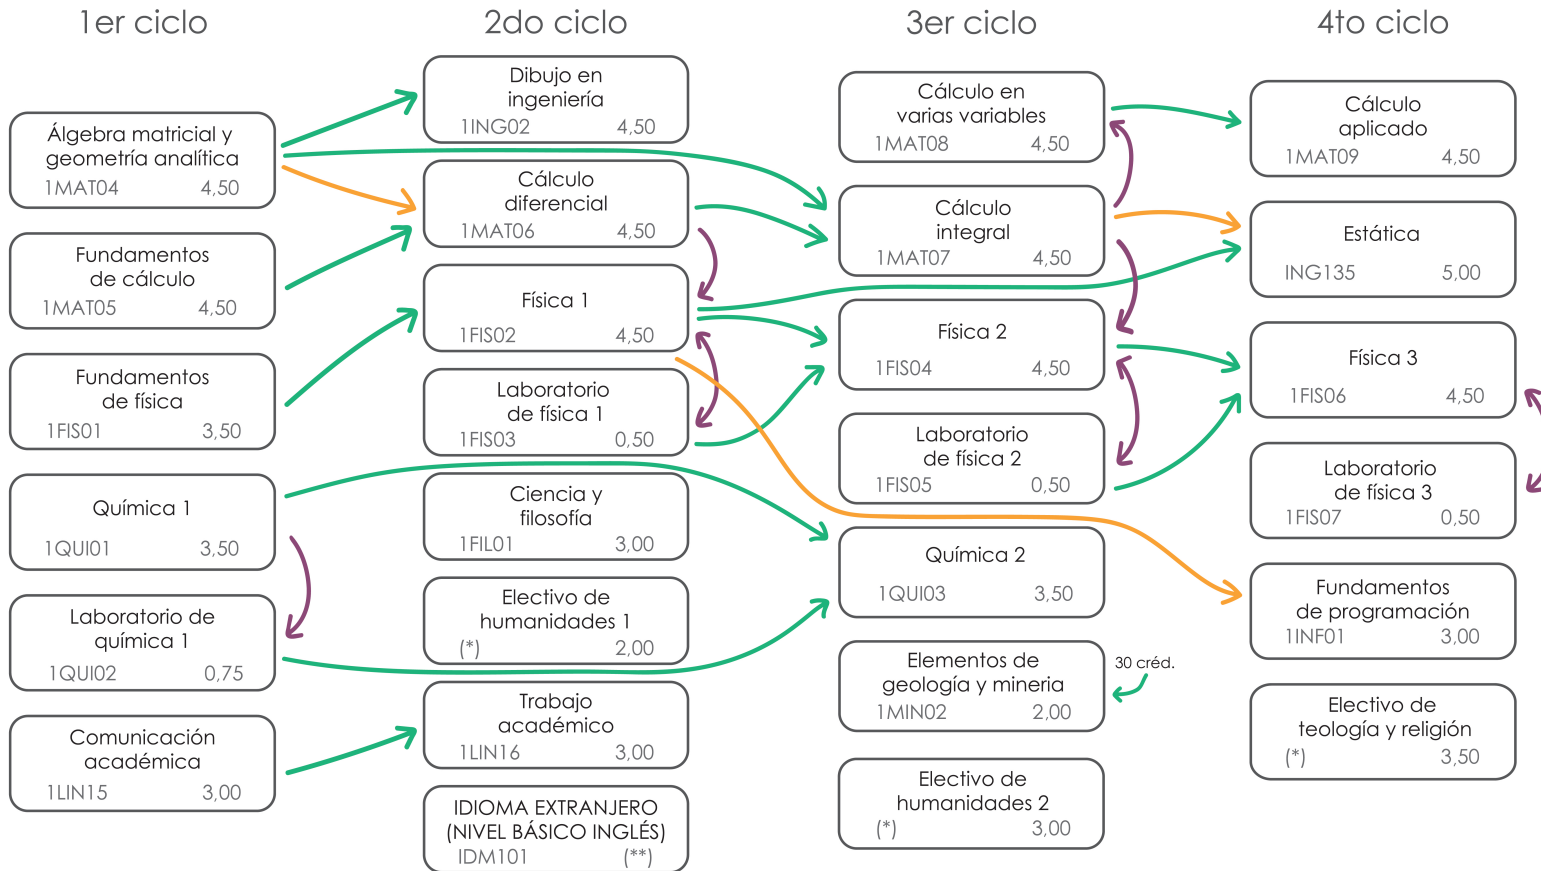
1er ciclo

Álgebra matricial y geometría analítica
1MAT04 4,50

Fundamentos de cálculo
1MAT05 4,50

Fundamentos de física
1FIS01 3,50

Química 1
1QUI01 3,50

Laboratorio de química 1
1QUI02 0,75

Comunicación académica
1LIN15 3,00

2do ciclo

Dibujo en ingeniería
1ING02 4,50

Cálculo diferencial
1MAT06 4,50

Física 1
1FIS02 4,50

Laboratorio de física 1
1FIS03 0,50

Ciencia y filosofía
1FIL01 3,00

Electivo de humanidades 1
(*) 2,00

Trabajo académico
1LIN16 3,00

IDIOMA EXTRANJERO (NIVEL BÁSICO INGLÉS)
IDM101 (**)

3er ciclo

Cálculo en varias variables
1MAT08 4,50

Cálculo integral
1MAT07 4,50

Física 2
1FIS04 4,50

Laboratorio de física 2
1FIS05 0,50

Química 2
1QUI03 3,50

Elementos de geología y mineria
1MIN02 2,00

30 créd.

Electivo de humanidades 2
(*) 3,00

4to ciclo

Cálculo aplicado
1MAT09 4,50

Estática
ING135 5,00

Física 3
1FIS06 4,50

Laboratorio de física 3
1FIS07 0,50

Fundamentos de programación
1INF01 3,00

Electivo de teología y religión
(*) 3,50